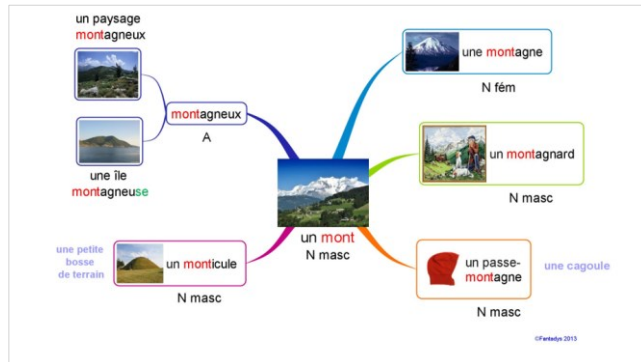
un paysage montagneux

montagneux
A

une île montagneuse

une montagne
N fém

un montagnard
N masc

un mont
N masc

une petite bosse de terrain

un monticule
N masc

un passe-montagne
N masc

une cagoule

©Fantadys 2013